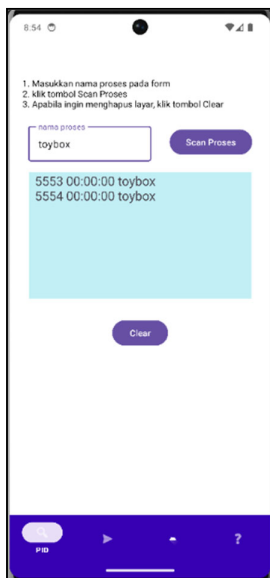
8:54

1. Masukkan nama proses pada form
2. klik tombol Scan Proses
3. Apabila ingin menghapus layar, klik tombol Clear

nama proses
toybox

Scan Proses

5553 00:00:00 toybox
5554 00:00:00 toybox

Clear

PID

?